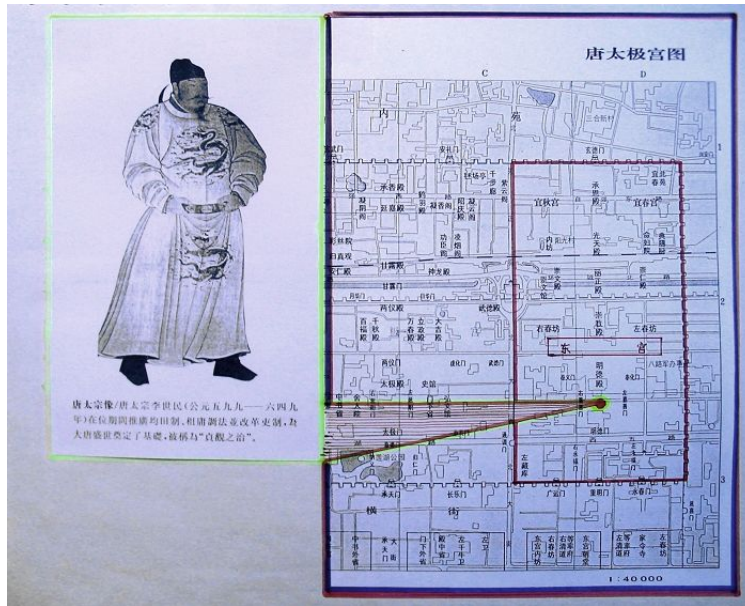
唐太宗像/唐太宗李世民(公元五九九——六四九年)在位期间推行均田制、租庸调法并改革吏制,为大唐盛世奠定了基础,被称为"贞观之治"。

唐太极宫图

C

D

内

苑

1

2

3

承庆殿

甘露殿

神龙殿

两仪殿

太极殿

宜秋宫

宜春宫

光天殿

崇文殿

右春坊

左春坊

东

宫

明德殿

左藏库

承天门

长乐门

横

街

1:40 000